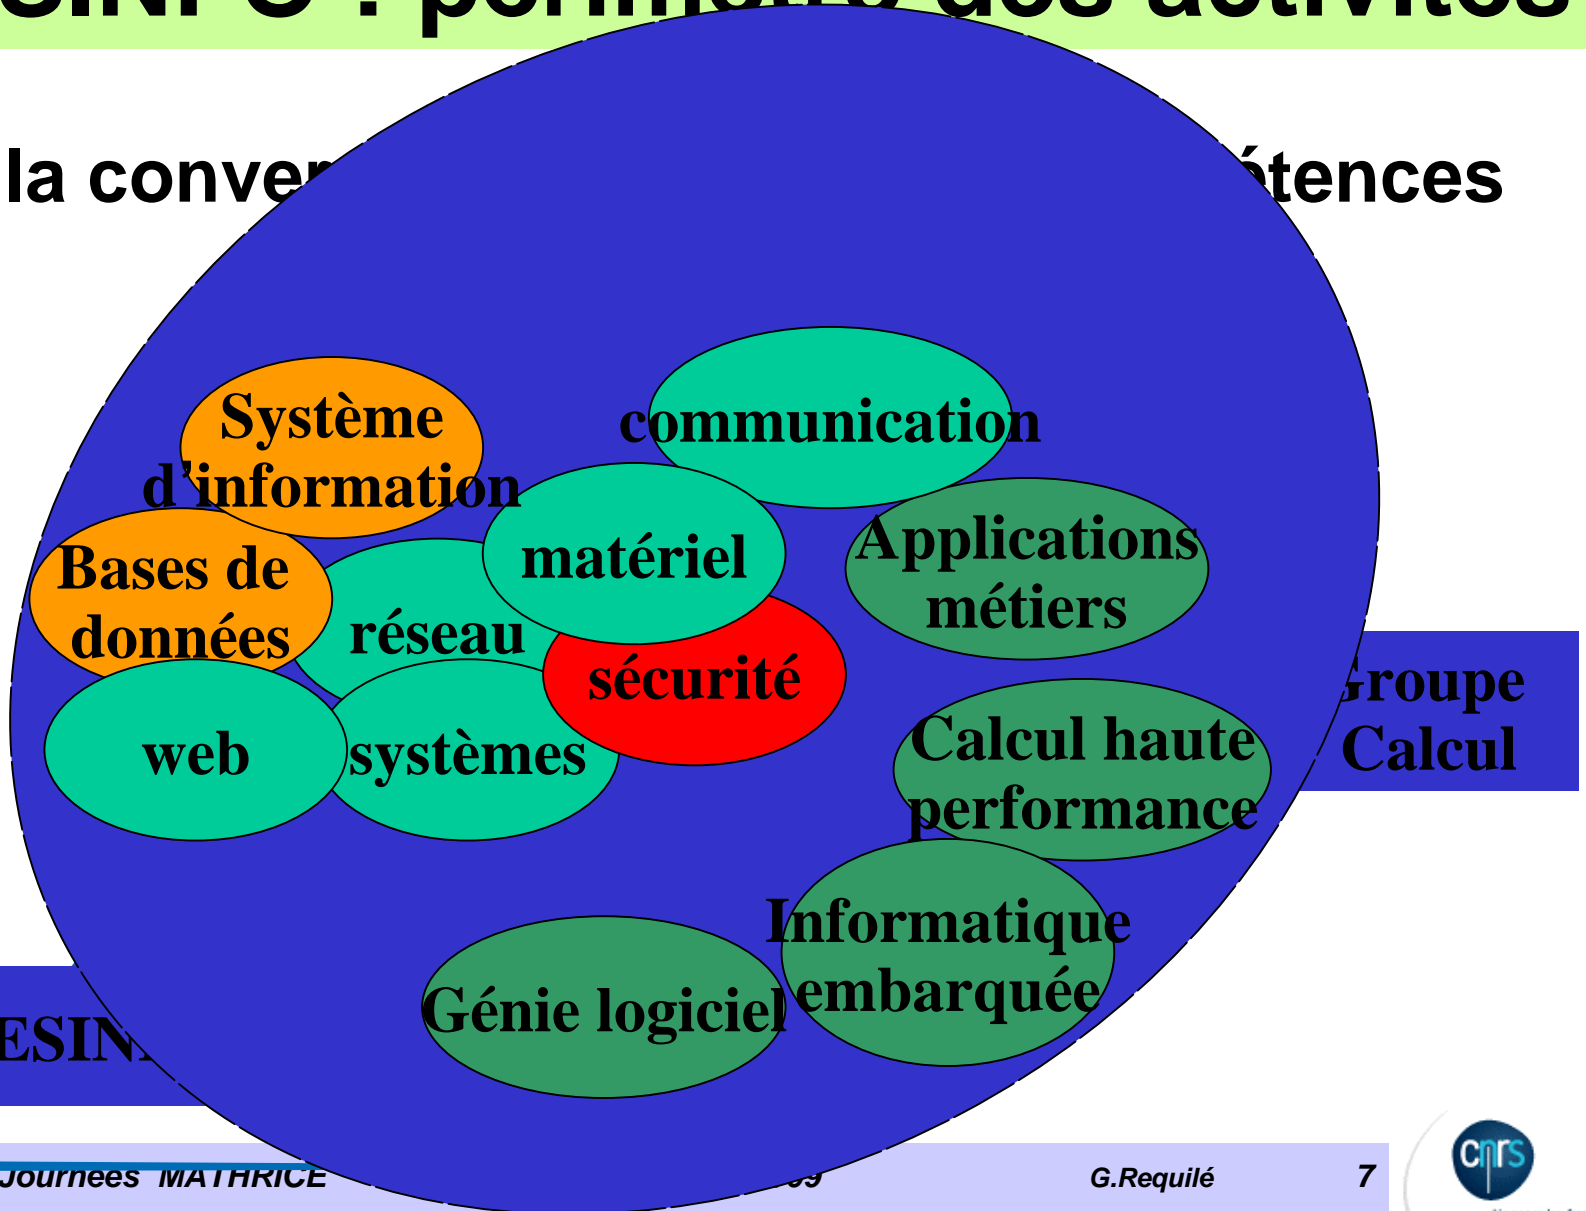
la conver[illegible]étences

Système d'information

communication

matériel

Applications métiers

Bases de données

réseau

sécurité

Groupe Calcul

web

systèmes

Calcul haute performance

Informatique embarquée

Génie logiciel

ESIN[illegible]

Journées MATHRICE

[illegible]09

G.Requilé

7

cnrs